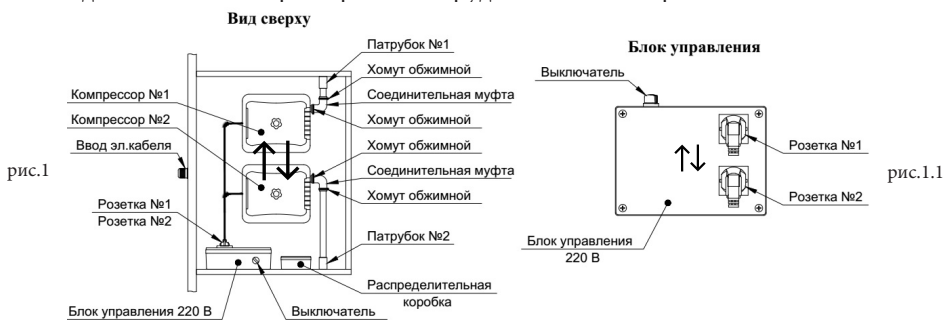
Вид сверху

Патрубок №1
Хомут обжимной
Компрессор №1
Соединительная муфта
Компрессор №2
Хомут обжимной
Хомут обжимной
Ввод эл.кабеля
рис.1
Соединительная муфта
Хомут обжимной
Розетка №1
Розетка №2
Патрубок №2
Распределительная коробка
Блок управления 220 В
Выключатель

Блок управления

Выключатель
Розетка №1
рис.1.1
Розетка №2
Блок управления 220 В